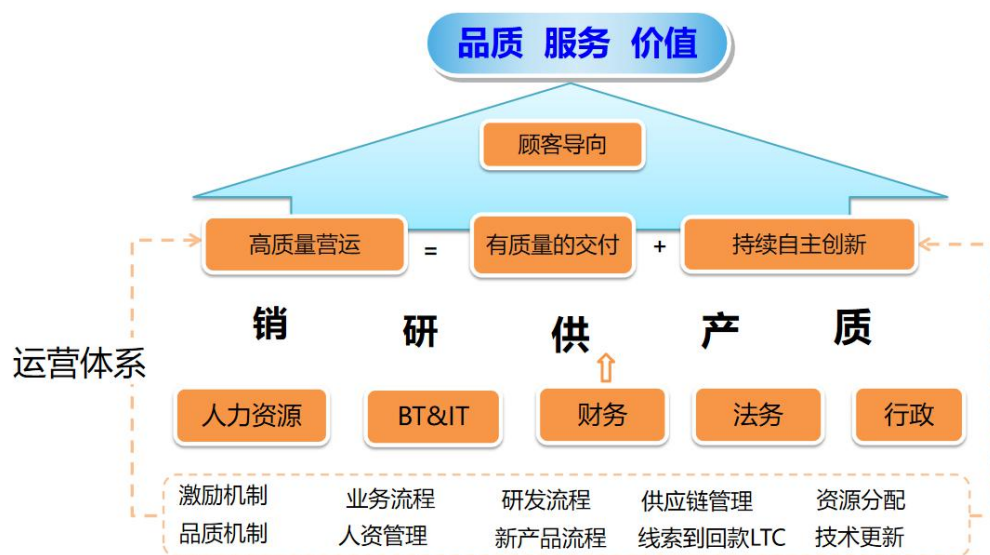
品质 服务 价值

顾客导向

高质量营运 = 有质量的交付 + 持续自主创新

运营体系

销 研 供 产 质

人力资源 BT&IT 财务 法务 行政

激励机制 业务流程 研发流程 供应链管理 资源分配
品质机制 人资管理 新产品流程 线索到回款LTC 技术更新